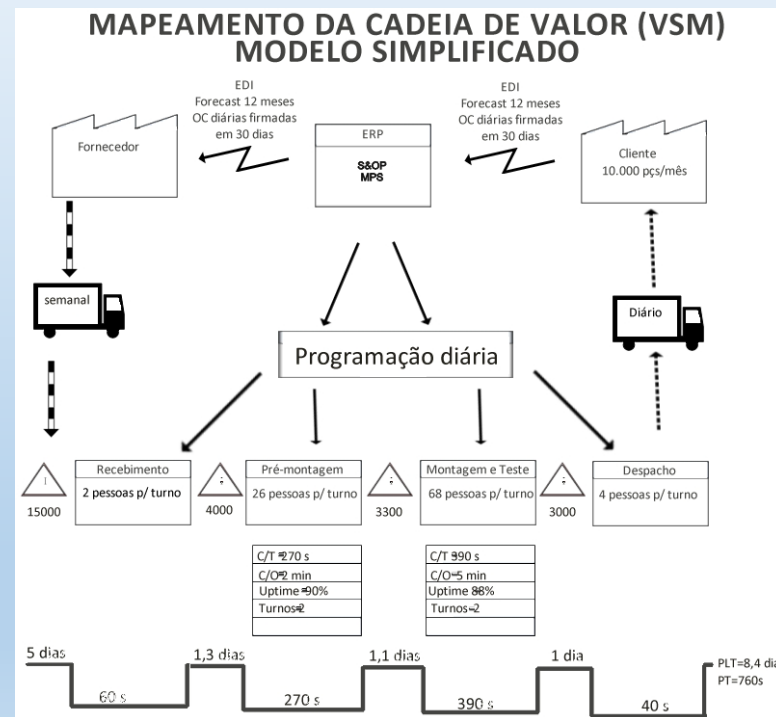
MAPEAMENTO DA CADEIA DE VALOR (VSM)
MODELO SIMPLIFICADO

EDI
Forecast 12 meses
OC diárias firmadas
em 30 dias

EDI
Forecast 12 meses
OC diárias firmadas
em 30 dias

Fornecedor

ERP
S&OP
MPS

Cliente
10.000 pçs/mês

semanal

Diário

Programação diária

I
15000

Recebimento
2 pessoas p/ turno

I
4000

Pré-montagem
26 pessoas p/ turno

I
3300

Montagem e Teste
68 pessoas p/ turno

I
3000

Despacho
4 pessoas p/ turno

| C/T =270 s |
|---|
| C/O=2 min |
| Uptime =90% |
| Turnos=2 |
| |

| C/T 390 s |
|---|
| C/O=5 min |
| Uptime 88% |
| Turnos=2 |
| |

5 dias
60 s
1,3 dias
270 s
1,1 dias
390 s
1 dia
40 s
PLT=8,4 dia
PT=760s